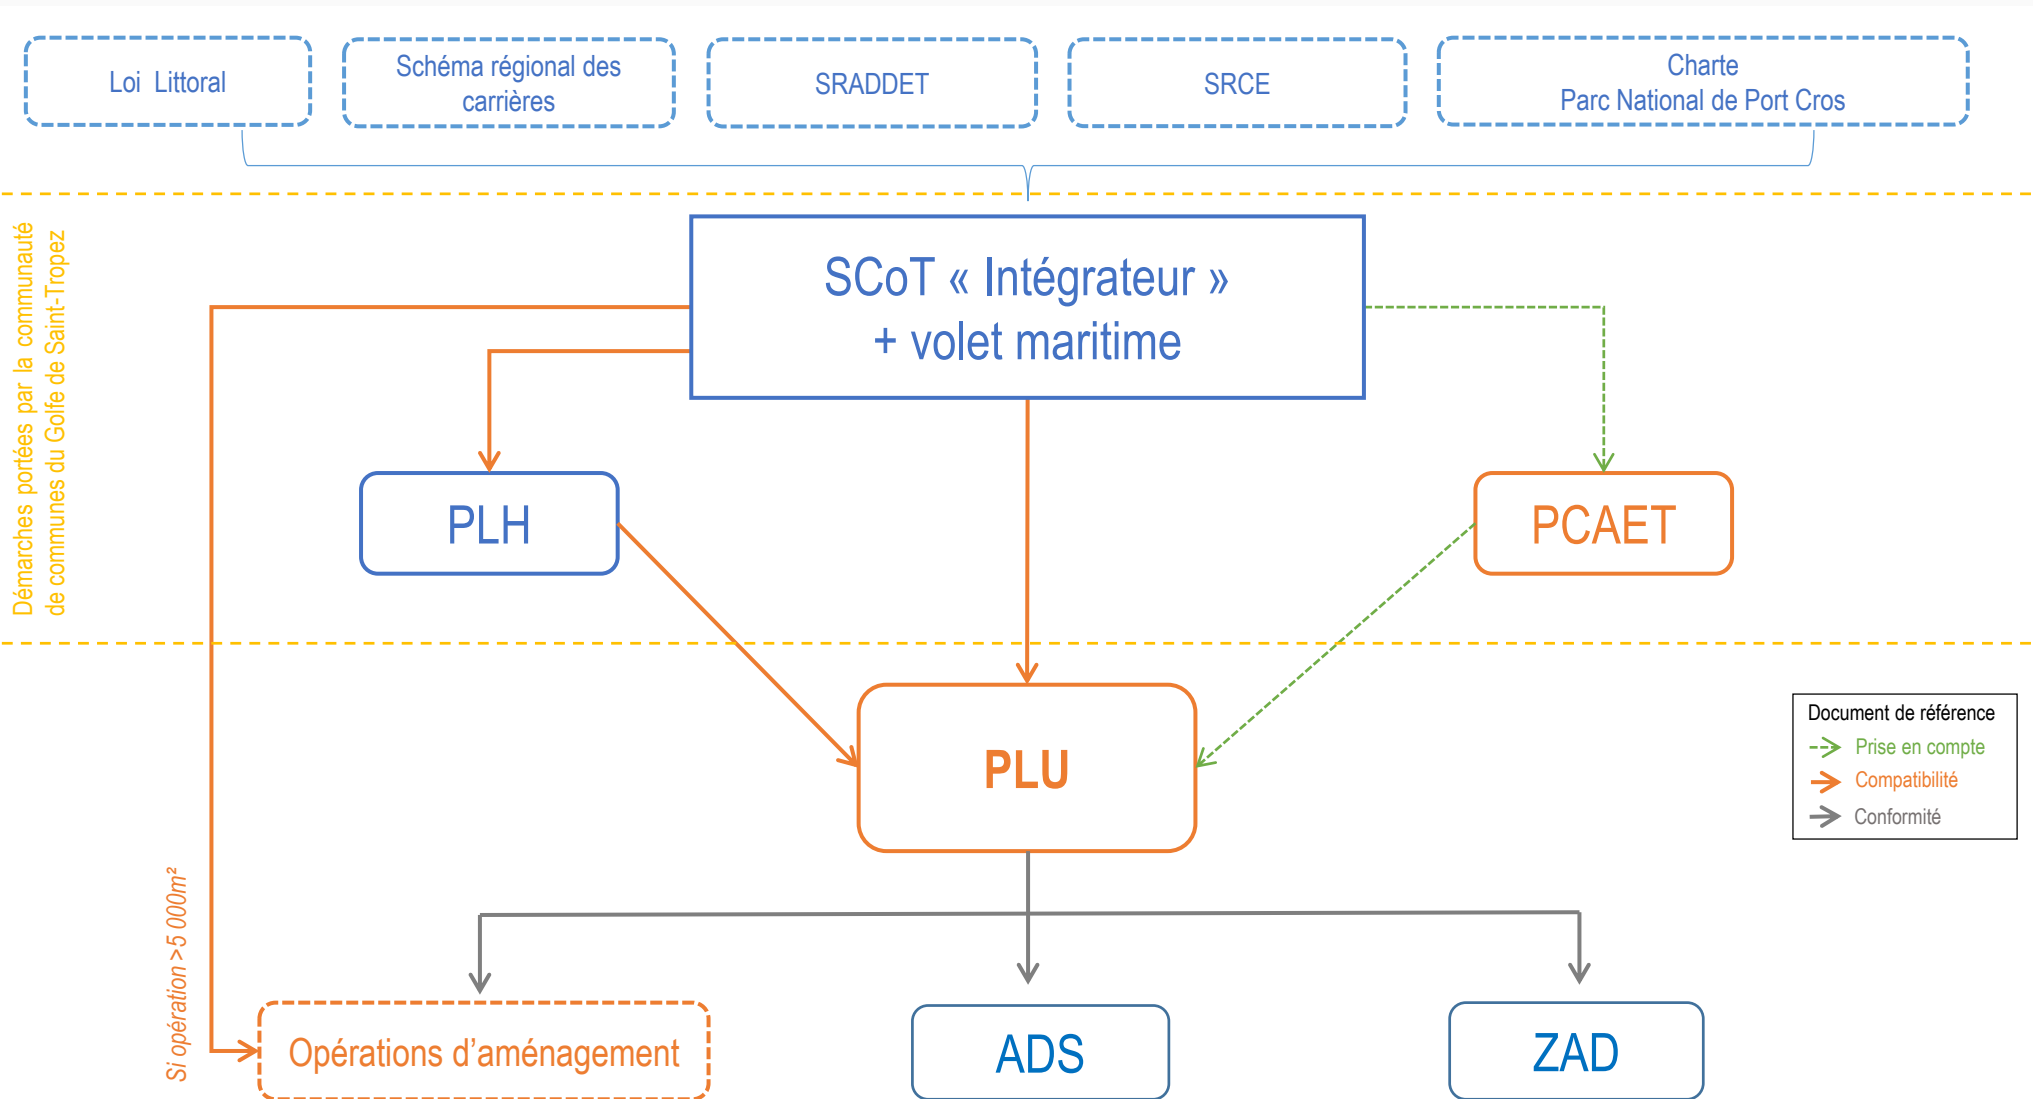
Loi Littoral

Schéma régional des carrières

SRADDET

SRCE

Charte
Parc National de Port Cros

Démarches portées par la communauté de communes du Golfe de Saint-Tropez

SCoT « Intégrateur »
+ volet maritime

PLH

PCAET

PLU

Document de référence
Prise en compte
Compatibilité
Conformité

Si opération >5 000m²

Opérations d'aménagement

ADS

ZAD